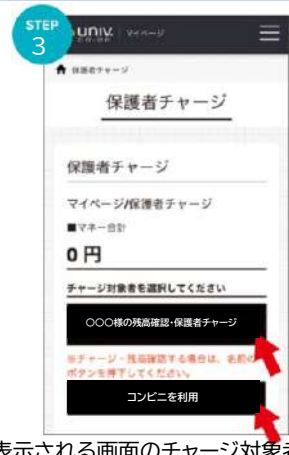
STEP
3

univ. CO-OP | マイページ

保護者チャージ

保護者チャージ

保護者チャージ

マイページ/保護者チャージ

■マネー合計

0円

チャージ対象者を選択してください

○○○様の残高確認・保護者チャージ

※チャージ・残高確認する場合は、名前の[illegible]ボタンを押下してください。

コンビニを利用

表示される画面のチャージ対象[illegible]